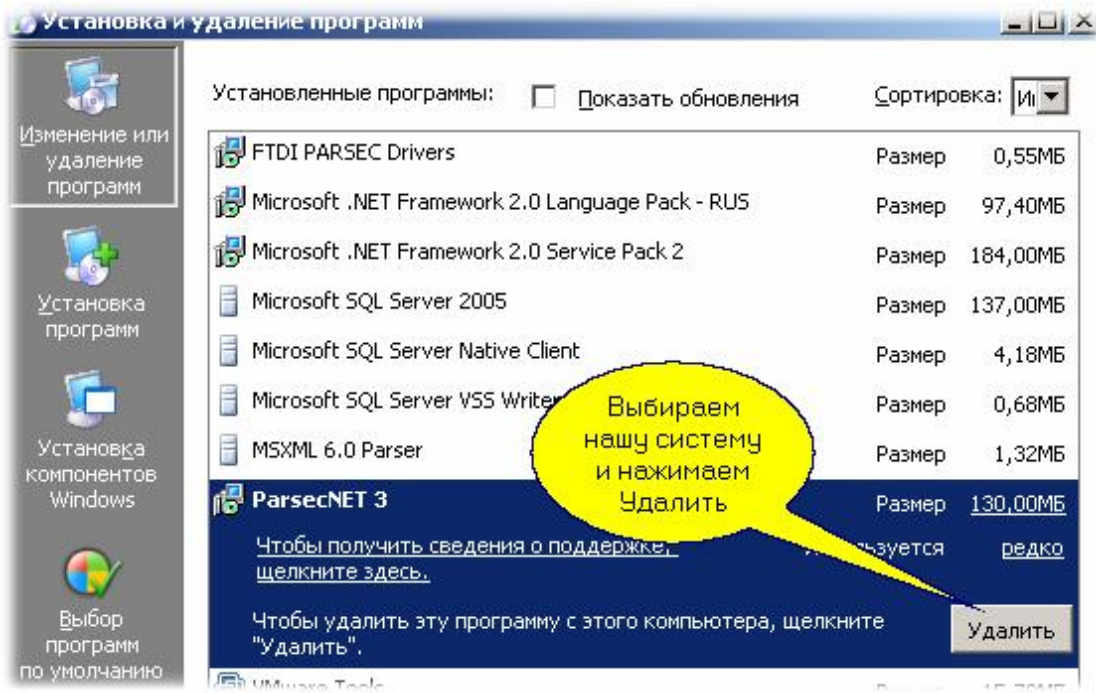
Установка и удаление программ

Изменение или удаление программ

Установка программ

Установка компонентов Windows

Выбор программ по умолчанию

Установленные программы: Показать обновления Сортировка: Им

| | | |
|---|---|---|
| FTDI PARSEC Drivers | Размер | 0,55МБ |
| Microsoft .NET Framework 2.0 Language Pack - RUS | Размер | 97,40МБ |
| Microsoft .NET Framework 2.0 Service Pack 2 | Размер | 184,00МБ |
| Microsoft SQL Server 2005 | Размер | 137,00МБ |
| Microsoft SQL Server Native Client | Размер | 4,18МБ |
| Microsoft SQL Server VSS Writer | Размер | 0,68МБ |
| MSXML 6.0 Parser | Размер | 1,32МБ |
| ParsecNET 3 | Размер | 130,00МБ |

Чтобы получить сведения о поддержке, щелкните здесь. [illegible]ьзуется редко

Чтобы удалить эту программу с этого компьютера, щелкните "Удалить".

Удалить

Выбираем нашу систему и нажимаем Удалить

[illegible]